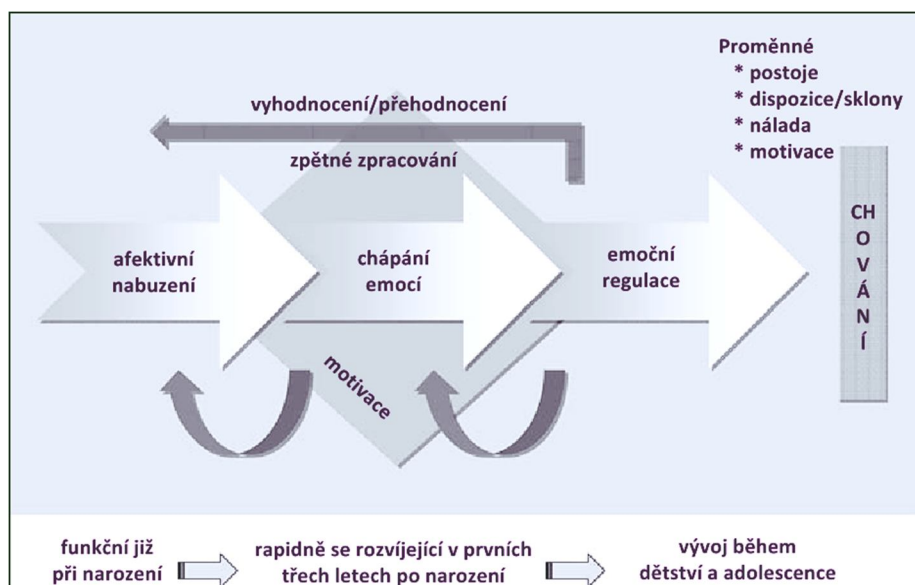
Proměnné
* postoje
* dispozice/sklony
* nálada
* motivace

vyhodnocení/přehodnocení

zpětné zpracování

afektivní nabuzení

chápání emocí

emoční regulace

CH
O
V
Á
N
Í

motivace

funkční již při narození

rapidně se rozvíjející v prvních třech letech po narození

vývoj během dětství a adolescence